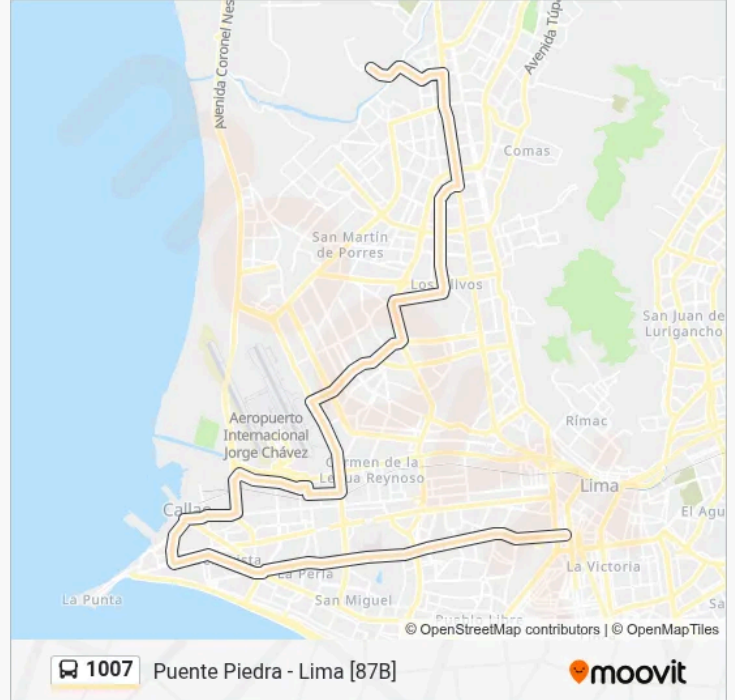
Avenida Coronel Nes
Avenida Túp
Comas
San Martín de Porres
Los Olivos
San Juan de Lurigancho
Rímac
Aeropuerto Internacional Jorge Chávez
Carmen de la Legua Reynoso
Lima
Callao
El Agu
Bellavista
La Perla
La Victoria
La Punta
San Miguel
Pueblo Libre
© OpenStreetMap contributors | © OpenMapTiles
1007
Puente Piedra - Lima [87B]
moovit